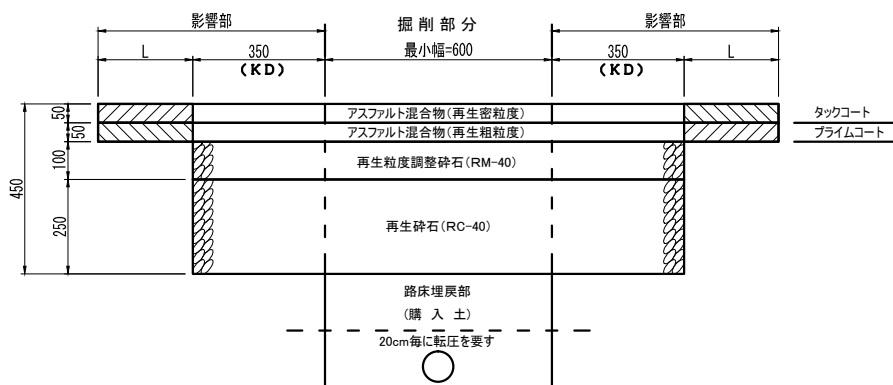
影響部

掘削部分

影響部

L

350
(KD)

最小幅=600

350
(KD)

L

50

50

100

450

250

アスファルト混合物(再生密粒度)

アスファルト混合物(再生粗粒度)

タックコート

プライムコート

再生粒度調整砕石(RM-40)

再生砕石(RC-40)

路床埋戻部

(購 入 土)

20cm毎に転圧を要す